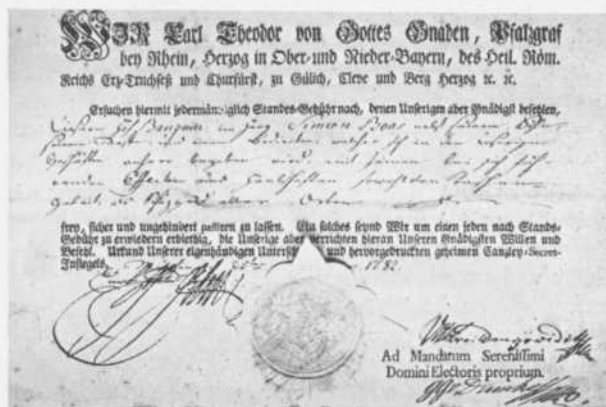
Wir Carl Theodor von Gottes Gnaden, Pfalzgraf bey Rhein, Herzog in Ober- und Nieder-Bayern, des Heil. Röm. Reichs Erz-Truchseß und Churfürst, zu Gülich, Cleve und Berg Herzog rc. rc.

Ersuchen hiermit jedermänniglich Standes-Gebühr nach, denen Unserigen aber Gnädigst befehlen, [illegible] Simon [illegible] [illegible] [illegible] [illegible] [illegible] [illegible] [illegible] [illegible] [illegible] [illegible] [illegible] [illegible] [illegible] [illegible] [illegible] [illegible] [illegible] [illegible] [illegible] Orten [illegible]

frey, sicher und ungehindert passiren zu lassen. Ein solches seynd Wir um einen jeden nach Stands-Gebühr zu erwiedern erbietig, die Unserige aber verrichten hieran Unseren Gnädigsten Willen und Befehl. Urkund Unserer eigenhändigen Unterschrift und hervorgedruckten geheimen Canzley-Secret-Insiegels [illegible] 1782.

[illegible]

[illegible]

Ad Mandatum Serenissimi Domini Electoris proprium.

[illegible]